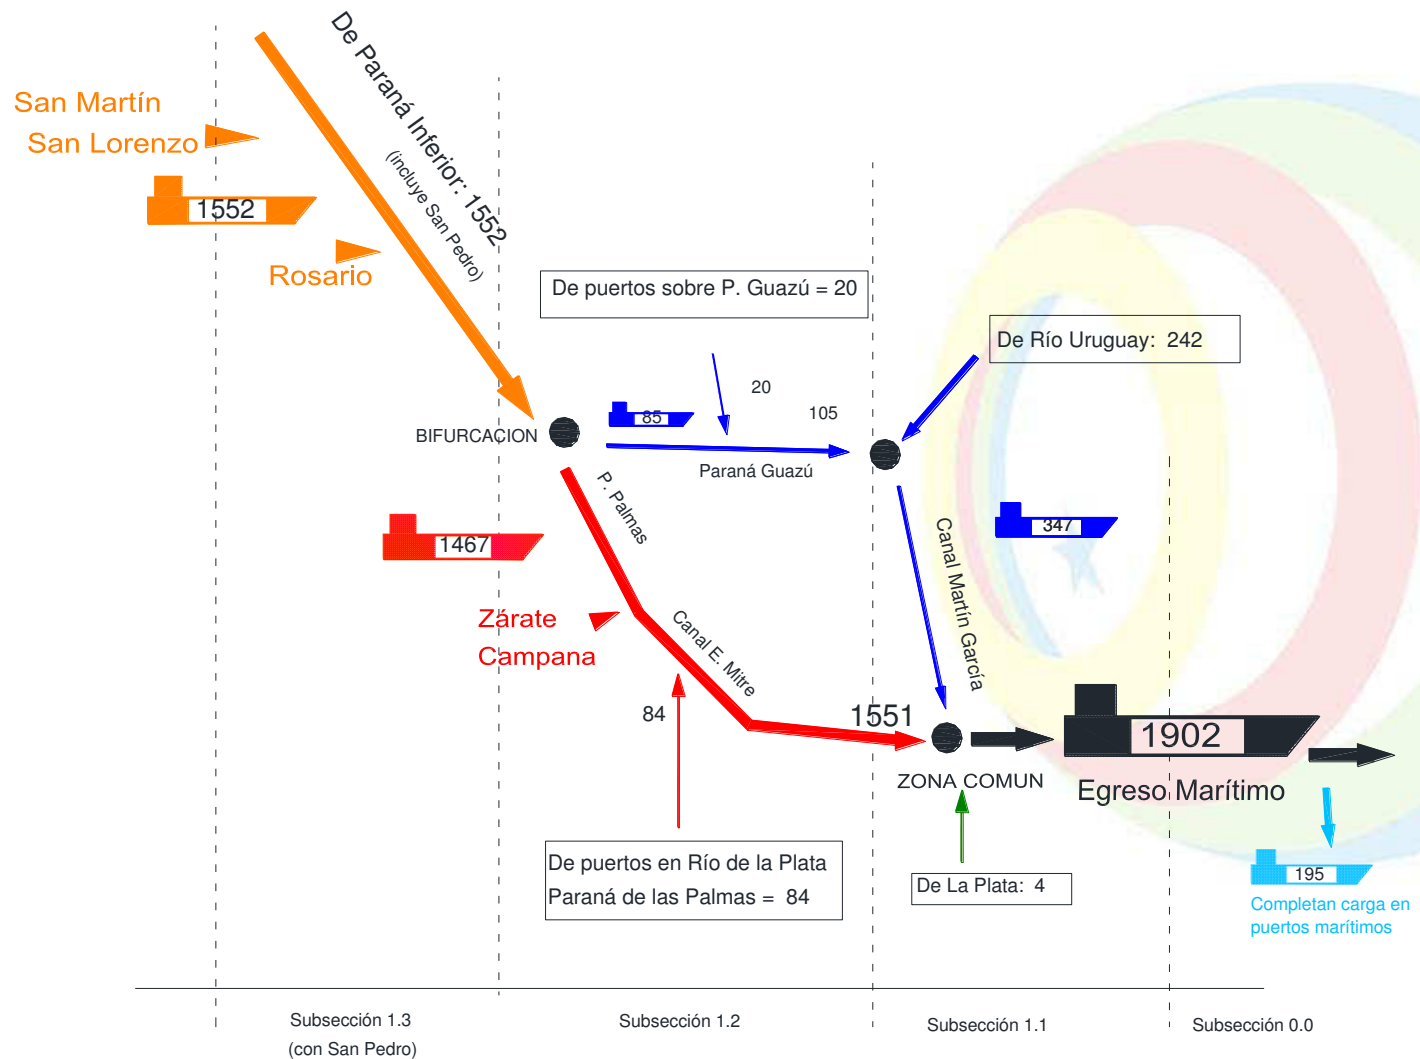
San Martín
San Lorenzo

1552

Rosario

De Paraná Inferior: 1552
(incluye San Pedro)

De puertos sobre P. Guazú = 20

De Río Uruguay: 242

20

105

85

BIFURCACION

Paraná Guazú

P. Palmas

347

Canal Martín García

1467

Zárate
Campana

Canal E. Mitre

84

1551

1902

ZONA COMUN

Egreso Marítimo

De puertos en Río de la Plata
Paraná de las Palmas = 84

De La Plata: 4

195

Completan carga en puertos marítimos

Subsección 1.3
(con San Pedro)

Subsección 1.2

Subsección 1.1

Subsección 0.0